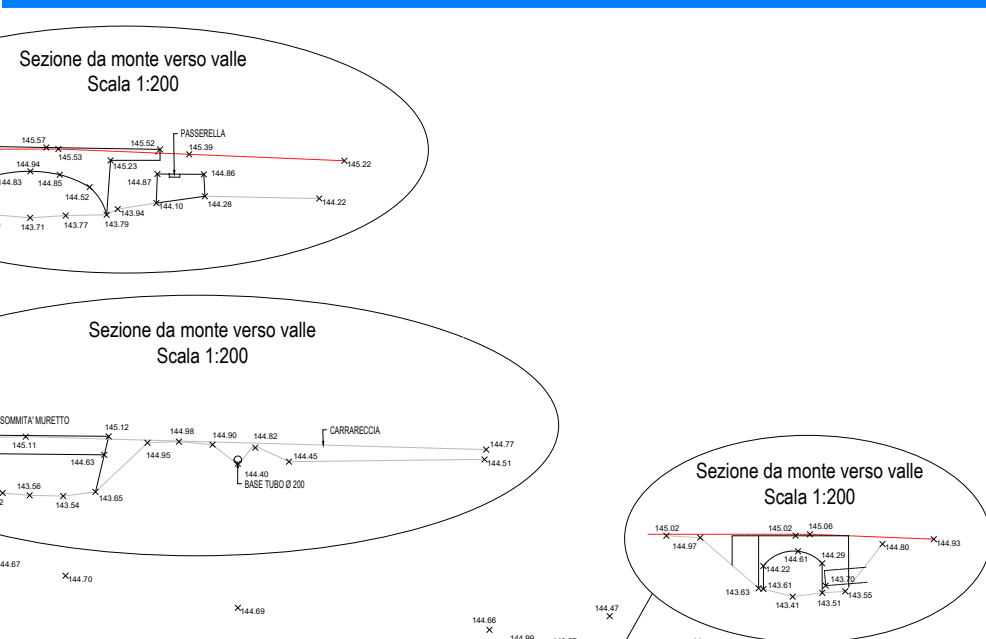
Sezione da monte verso valle
Scala 1:200

PASSERELLA
145.57
145.52
145.53
145.39
145.22
144.94
145.23
144.83
144.85
144.87
144.86
144.52
143.94
144.10
144.28
144.22
143.71
143.77
143.79

Sezione da monte verso valle
Scala 1:200

SOMMITA' MURETTO
145.12
144.98
144.90
144.82
CARRARECCIA
144.77
145.11
144.95
144.45
144.51
144.63
144.40
BASE TUBO Ø 200
143.56
143.54
143.65

Sezione da monte verso valle
Scala 1:200

145.02
145.02
145.06
144.97
144.61
144.29
144.80
144.93
144.22
143.70
143.61
143.63
143.55
143.41
143.51

144.67
144.70
144.69
144.66
144.47